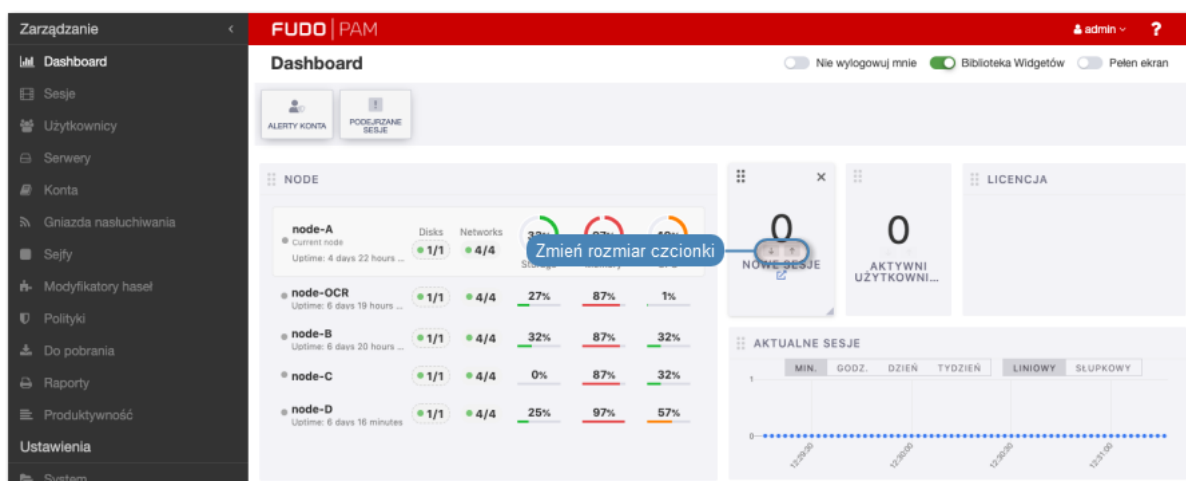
Zarządzanie

Dashboard
Sesje
Użytkownicy
Serwery
Konta
Gniazda nasłuchiwania
Sejfy
Modyfikatory haseł
Polityki
Do pobrania
Raporty
Produktywność

Ustawienia

System

FUDO | PAM

admin

?

Dashboard

Nie wylogowuj mnie
Biblioteka Widgetów
Pełen ekran

ALERTY KONTA

PODEJRZANE SESJE

NODE

| | Disks | Networks | | | |
|---|---|---|---|---|---|
| node-A Current node Uptime: 4 days 22 hours ... | 1/1 | 4/4 | 33% Storage | 87% Memory | 10% CPU |
| node-OCR Uptime: 6 days 19 hours ... | 1/1 | 4/4 | 27% | 87% | 1% |
| node-B Uptime: 6 days 20 hours ... | 1/1 | 4/4 | 32% | 87% | 32% |
| node-C | 1/1 | 4/4 | 0% | 87% | 32% |
| node-D Uptime: 6 days 16 minutes | 1/1 | 4/4 | 25% | 97% | 57% |

Zmień rozmiar czcionki

0
NOWE SESJE

0
AKTYWNI UŻYTKOWNI...

LICENCJA

AKTUALNE SESJE

MIN. GODZ. DZIEŃ TYDZIEŃ

LINIOWY SŁUPKOWY

1

0

12:29:30
12:30:00
12:30:30
12:31:00